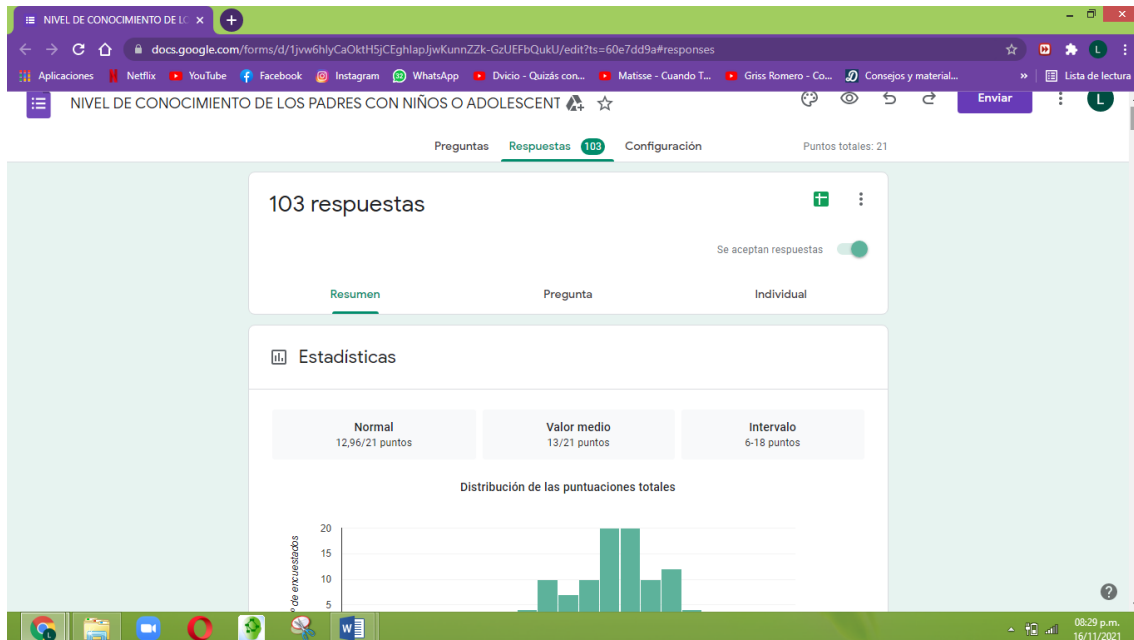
NIVEL DE CONOCIMIENTO DE LO ×

docs.google.com/forms/d/1jvw6hlyCaOktH5jCEghlapJjwKunnZZk-GzUEFbQukU/edit?ts=60e7dd9a#responses

Aplicaciones Netflix YouTube Facebook Instagram WhatsApp Dvicio - Quizás con... Matisse - Cuando T... Griss Romero - Co... Consejos y material... » Lista de lectura

NIVEL DE CONOCIMIENTO DE LOS PADRES CON NIÑOS O ADOLESCENT

Enviar

L

Preguntas Respuestas 103 Configuración Puntos totales: 21

103 respuestas

Se aceptan respuestas

Resumen Pregunta Individual

Estadísticas

Normal
12,96/21 puntos

Valor medio
13/21 puntos

Intervalo
6-18 puntos

Distribución de las puntuaciones totales

20
15
10
5

de encuestados

08:29 p.m.
16/11/2021